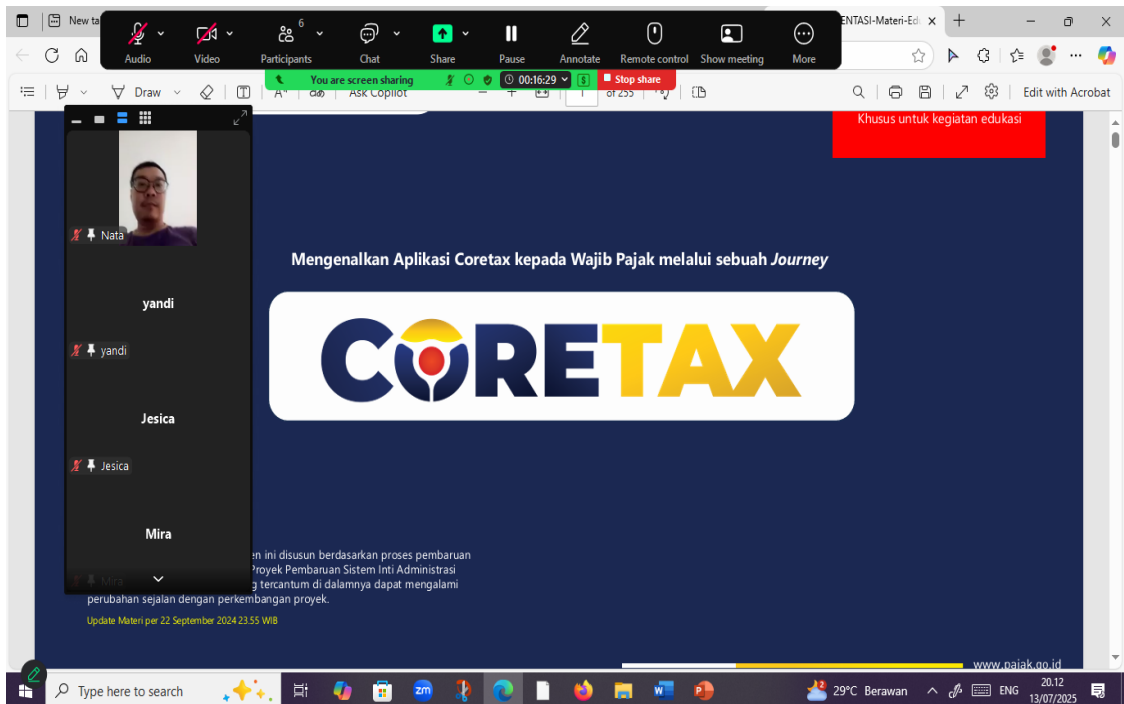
New ta

Audio
Video
6
Participants
Chat
Share
Pause
Annotate
Remote control
Show meeting
More

ENTASI-Materi-Ed

You are screen sharing
00:16:29
Stop share

Draw
Ask Copilot
1
of 255
Edit with Acrobat

Nata
yandi
yandi
Jesica
Jesica
Mira
Mira

Khusus untuk kegiatan edukasi

Mengenalkan Aplikasi Coretax kepada Wajib Pajak melalui sebuah *Journey*

CORETAX

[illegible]en ini disusun berdasarkan proses pembaruan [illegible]Proyek Pembaruan Sistem Inti Administrasi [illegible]g tercantum di dalamnya dapat mengalami perubahan sejalan dengan perkembangan proyek.

Update Materi per 22 September 2024 23.55 WIB

www.pajak.go.id

Type here to search
29°C Berawan
ENG
20.12
13/07/2025